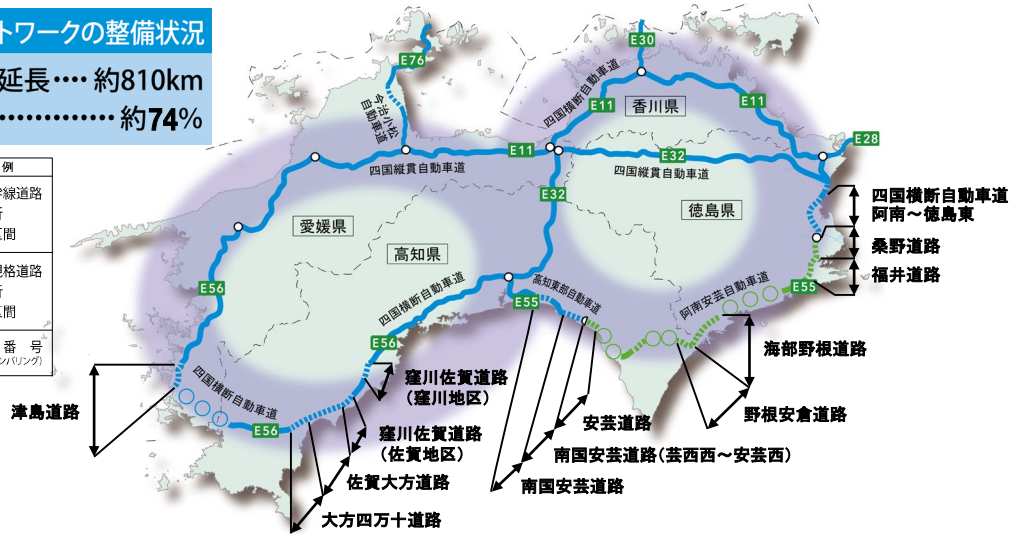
トワークの整備状況
延長…· 約810km
…………… 約74%

例
線道路
間
格道路
間
番 号
ンバリング)

E76
寺津小松自動車道
E30
E11
香川県
E11
E28
E11
E32
四国縦貫自動車道
四国横断自動車道
E32
四国縦貫自動車道
徳島県
四国横断自動車道
阿南～徳島東
愛媛県
高知県
桑野道路
福井道路
E56
四国横断自動車道
E55
高知東部自動車道
阿南安芸自動車道
E55
E56
海部野根道路
四国横断自動車道
窪川佐賀道路
(窪川地区)
津島道路
E56
野根安倉道路
安芸道路
窪川佐賀道路
(佐賀地区)
南国安芸道路(芸西西～安芸西)
佐賀大方道路
南国安芸道路
大方四万十道路